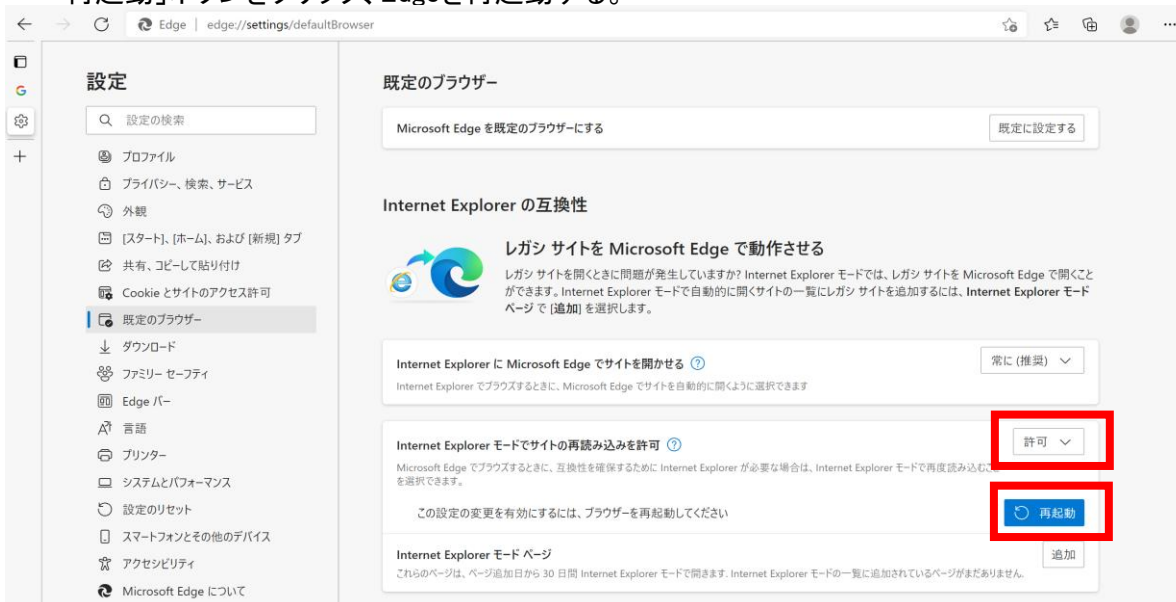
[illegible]

Edge | edge://settings/defaultBrowser

設定

設定の検索

プロファイル
プライバシー、検索、サービス
外観
[スタート]、[ホーム]、および [新規] タブ
共有、コピーして貼り付け
Cookie とサイトのアクセス許可
既定のブラウザー
ダウンロード
ファミリー セーフティ
Edge バー
言語
プリンター
システムとパフォーマンス
設定のリセット
スマートフォンとその他のデバイス
アクセシビリティ
Microsoft Edge について

既定のブラウザー

Microsoft Edge を既定のブラウザーにする

既定に設定する

Internet Explorer の互換性

レガシ サイトを Microsoft Edge で動作させる

レガシ サイトを開くときに問題が発生していますか? Internet Explorer モードでは、レガシ サイトを Microsoft Edge で開くことができます。Internet Explorer モードで自動的に開くサイトの一覧にレガシ サイトを追加するには、Internet Explorer モード ページ で [追加] を選択します。

Internet Explorer に Microsoft Edge でサイトを開かせる

Internet Explorer でブラウズするときに、Microsoft Edge でサイトを自動的に開くように選択できます

常に (推奨)

Internet Explorer モードでサイトの再読み込みを許可

Microsoft Edge でブラウズするときに、互換性を確保するために Internet Explorer が必要な場合は、Internet Explorer モードで再度読み込む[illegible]を選択できます。

許可

この設定の変更を有効にするには、ブラウザーを再起動してください

再起動

Internet Explorer モード ページ

これらのページは、ページ追加日から 30 日間 Internet Explorer モードで開きます。Internet Explorer モードの一覧に追加されているページがまだありません。

追加